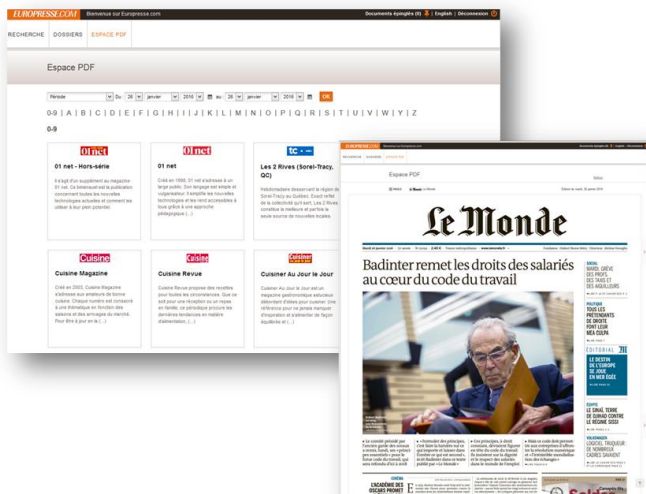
EUROPRESSE.COM Bienvenue sur Europresse.com
Documents épinglés (0) | English | Déconnexion

RECHERCHE | DOSSIERS | ESPACE PDF

Espace PDF

Période | Du 26 janvier 2016 au 26 janvier 2016 OK

0-9 | A | B | C | D | E | F | G | H | I | J | K | L | M | N | O | P | Q | R | S | T | U | V | W | Y | Z

0-9

01net
01 net - Hors-série
Il s'agit d'un supplément au magazine 01 net. Ce bimensuel est la publication concernant toutes les nouvelles technologies actuelles et comment les utiliser à leur plein potentiel.

01net
01 net
Créé en 1998, 01 net s'adresse à un large public. Son langage est simple et compréhensible. Il simplifie les nouvelles technologies et les rend accessibles à tous grâce à une approche pédagogique (...)

tc
Les 2 Rives (Sorel-Tracy, QC)
Hebdomadaire desservant la région de Sorel-Tracy au Québec. Ayant reflété de la collectivité qu'il sert, Les 2 Rives constitue la meilleure et parfois la seule source de nouvelles locales.

Cuisine
Cuisine Magazine
Créé en 2003, Cuisine Magazine s'adresse aux amateurs de bonne cuisine. Chaque numéro est consacré à une thématique en fonction des saisons et des arrivages du marché. Pour être à jour en a (...)

Cuisine
Cuisine Revue
Cuisine Revue propose des recettes pour toutes les circonstances. Que ce soit pour une réception ou un repas en famille, ce périodique procure les dernières tendances en matière d'alimentation. (...)

Cuisiner
Cuisiner Au Jour le Jour
Cuisiner Au Jour le Jour est un magazine gastronomique exhaustif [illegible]

EUROPRESSE.COM
RECHERCHE DOSSIERS ESPACE PDF
Espace PDF

Le Monde

Badinter remet les droits des salariés au cœur du code du travail

SOCIAL
MARDI, GRÈVE DES PROFS, DES TAXIS ET DES AIGUILLEURS

POLITIQUE
TOUS LES PRÉTENDANTS DE DROITE FONT LEUR MEA CULPA

EDITORIAL
LE DESTIN DE L'EUROPE SE JOUE EN MER ÉGÉE

ÉGYPTE
LE SINAÏ, TERRE DE DJIHAD CONTRE LE RÉGIME SISSI

VOLKSWAGEN
LOGICIEL TRUQUEUR : DE NOMBREUX CADRES SAVAIENT

CINÉMA
L'ACADÉMIE DES OSCARS PROMET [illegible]